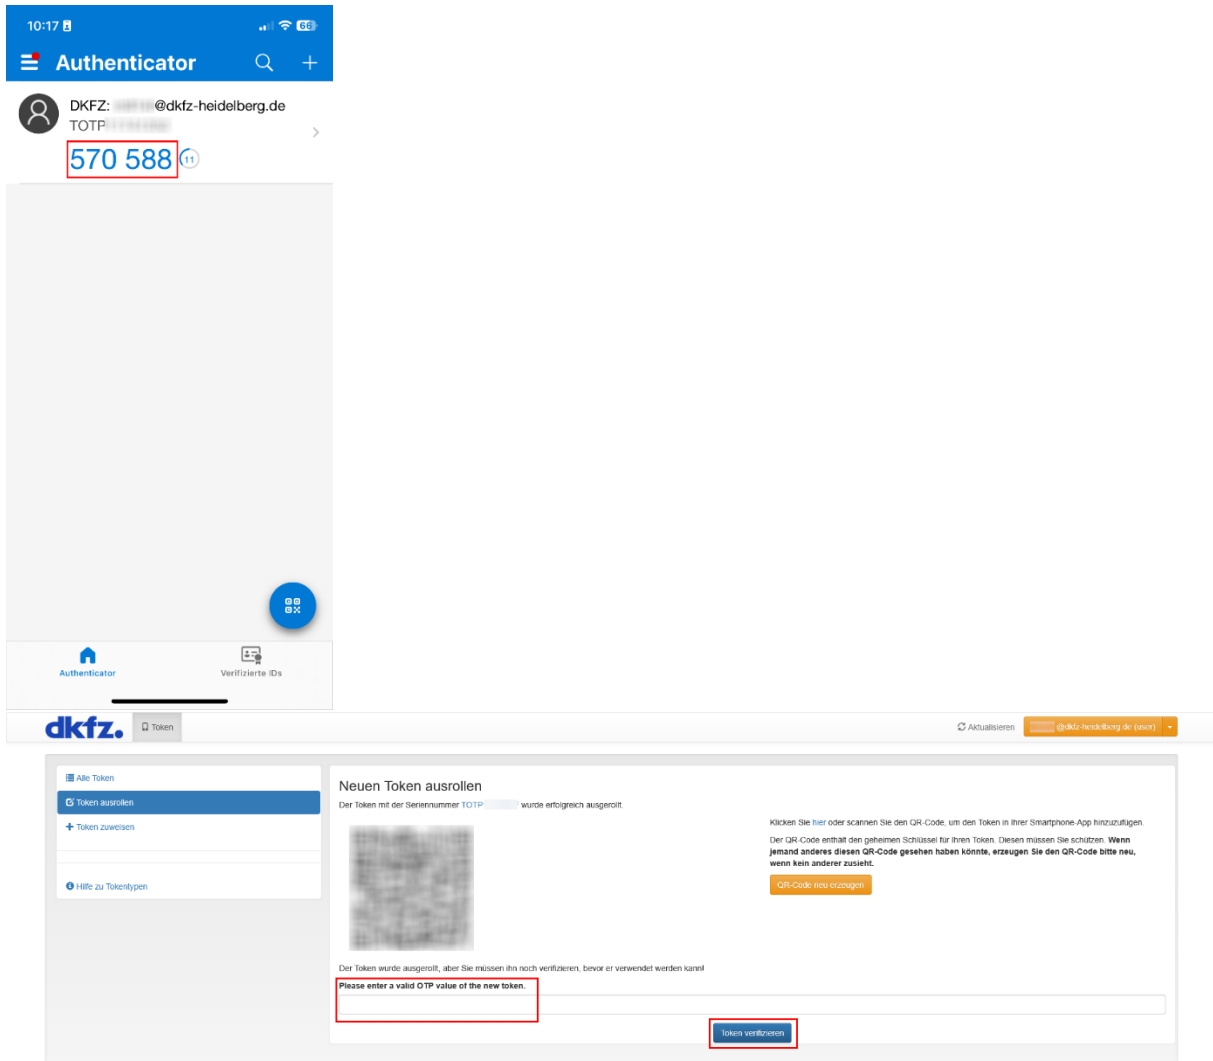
10:17

Authenticator

DKFZ: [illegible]@dkfz-heidelberg.de
TOTP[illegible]
570 588 11

Authenticator
Verifizierte IDs

dkfz. Token

Aktualisieren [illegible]@dkfz-heidelberg.de (user)

Alle Token
Token ausrollen
Token zuweisen
Hilfe zu Tokentypen

Neuen Token ausrollen
Der Token mit der Seriennummer TOTP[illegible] wurde erfolgreich ausgerollt.

Klicken Sie hier oder scannen Sie den QR-Code, um den Token in Ihrer Smartphone-App hinzuzufügen.

Der QR-Code enthält den geheimen Schlüssel für Ihren Token. Diesen müssen Sie schützen. **Wenn jemand anderes diesen QR-Code gesehen haben könnte, erzeugen Sie den QR-Code bitte neu, wenn kein anderer zusieht.**

QR-Code neu erzeugen

Der Token wurde ausgerollt, aber Sie müssen ihn noch verifizieren, bevor er verwendet werden kann!
**Please enter a valid OTP value of the new token.**

Token verifizieren